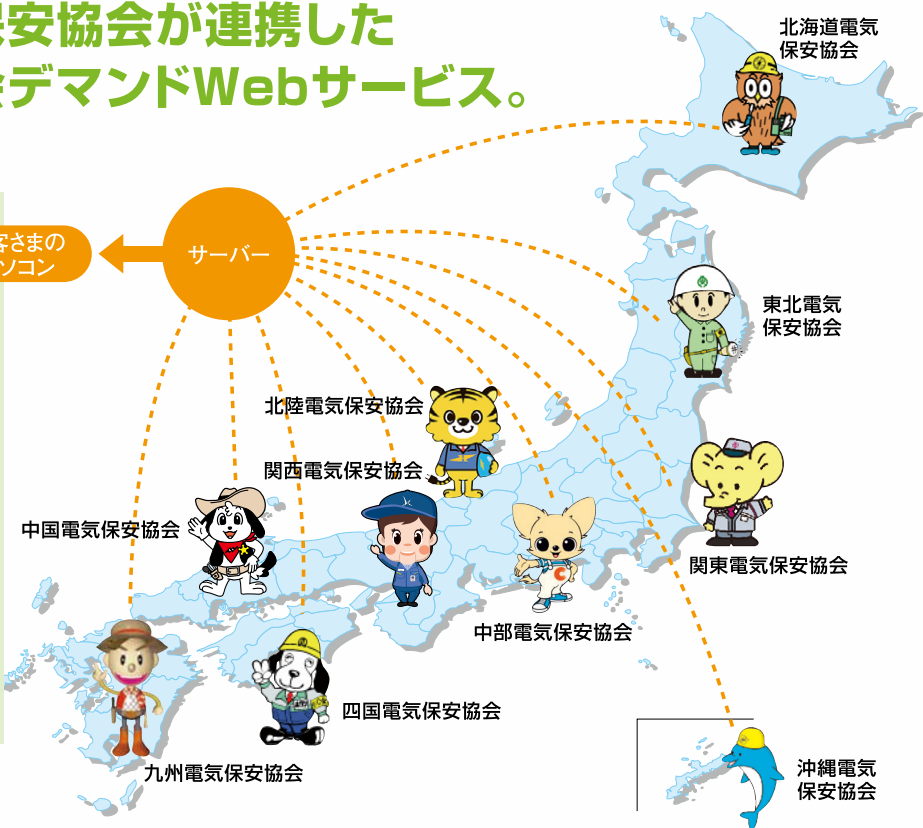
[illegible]安協会が連携した
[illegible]デマンドWebサービス。

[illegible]客さまの
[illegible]ソコン

サーバー

北海道電気保安協会

東北電気保安協会

北陸電気保安協会

関西電気保安協会

中国電気保安協会

関東電気保安協会

中部電気保安協会

四国電気保安協会

九州電気保安協会

沖縄電気保安協会